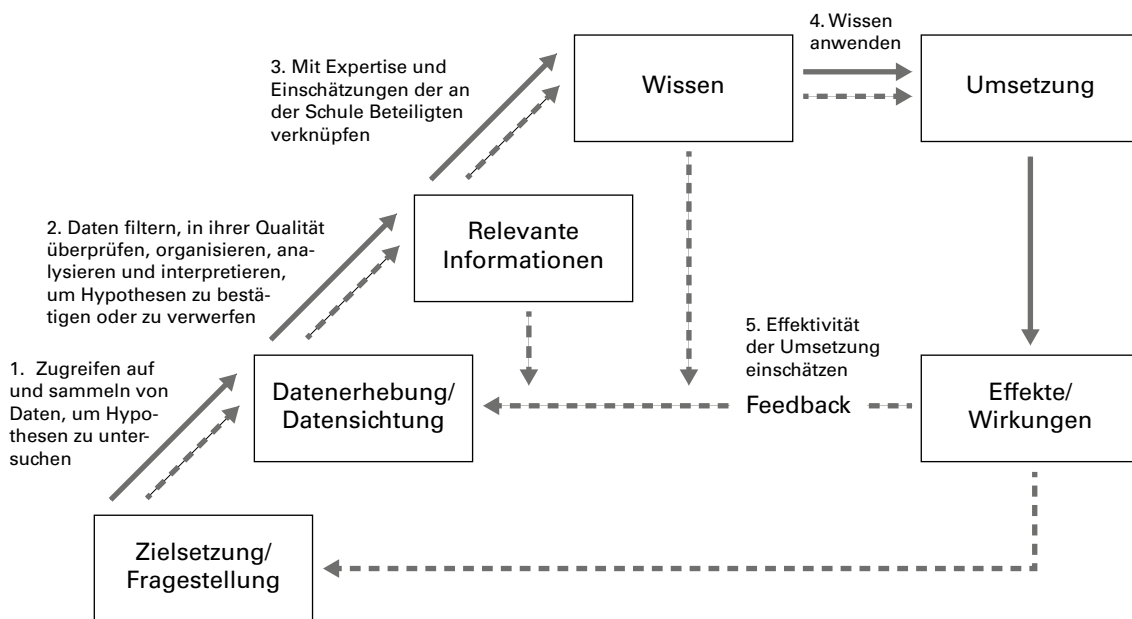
3. Mit Expertise und Einschätzungen der an der Schule Beteiligten verknüpfen

Wissen

4. Wissen anwenden

Umsetzung

2. Daten filtern, in ihrer Qualität überprüfen, organisieren, analysieren und interpretieren, um Hypothesen zu bestätigen oder zu verwerfen

Relevante Informationen

5. Effektivität der Umsetzung einschätzen

1. Zugreifen auf und sammeln von Daten, um Hypothesen zu untersuchen

Datenerhebung/ Datensichtung

Feedback

Effekte/ Wirkungen

Zielsetzung/ Fragestellung